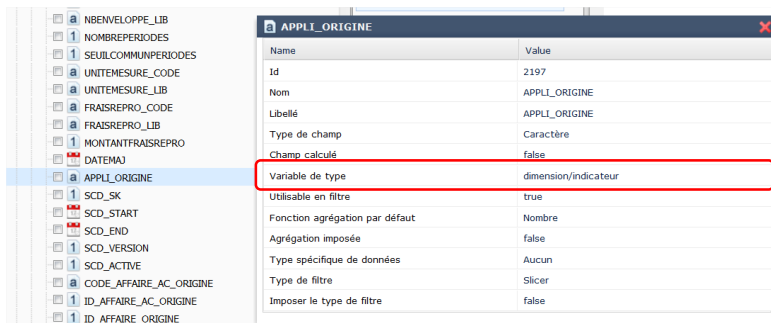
a NBENVELOPPE_LIB
1 NOMBREPERIODES
1 SEUILCOMMUNPERIODES
a UNITEMESURE_CODE
a UNITEMESURE_LIB
a FRAISREPRO_CODE
a FRAISREPRO_LIB
1 MONTANTFRAISREPRO
DATEMAJ
a APPLI_ORIGINE
1 SCD_SK
SCD_START
SCD_END
1 SCD_VERSION
1 SCD_ACTIVE
a CODE_AFFAIRE_AC_ORIGINE
1 ID_AFFAIRE_AC_ORIGINE
1 ID_AFFAIRE_ORIGINE

a APPLI_ORIGINE

| Name | Value |
|---|---|
| Id | 2197 |
| Nom | APPLI_ORIGINE |
| Libellé | APPLI_ORIGINE |
| Type de champ | Caractère |
| Champ calculé | false |
| Variable de type | dimension/indicateur |
| Utilisable en filtre | true |
| Fonction agrégation par défaut | Nombre |
| Agrégation imposée | false |
| Type spécifique de données | Aucun |
| Type de filtre | Slicer |
| Imposer le type de filtre | false |